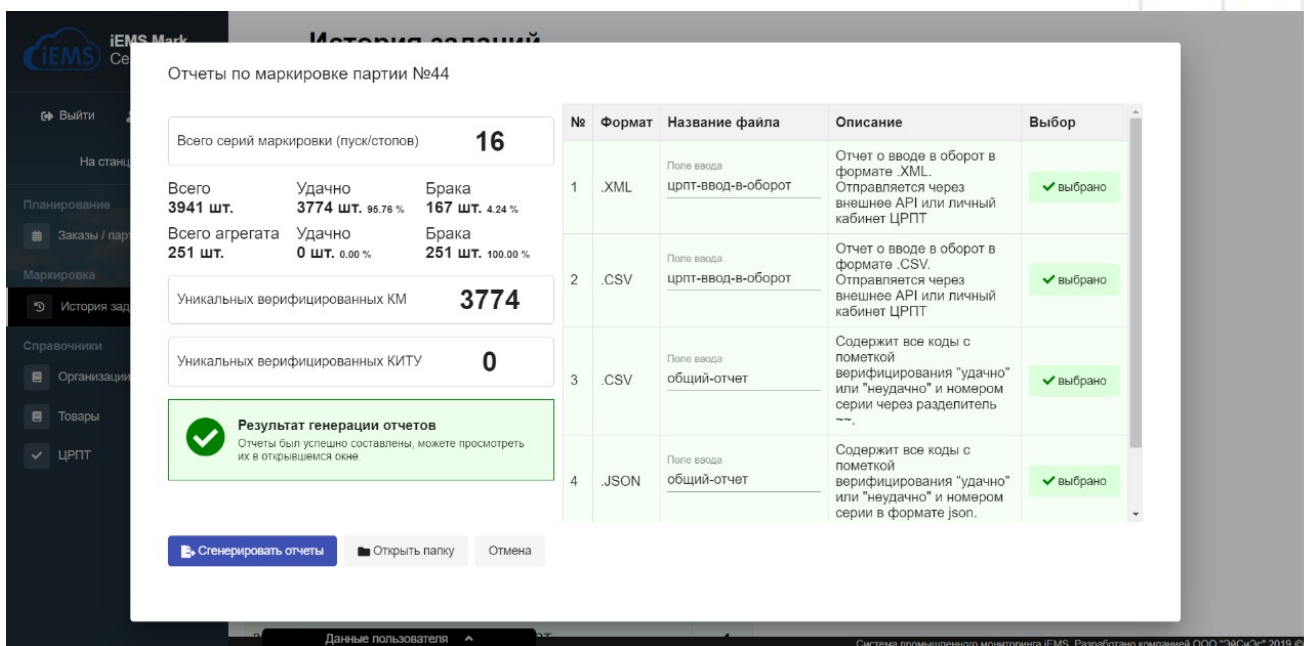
iEMS iEMS Mark Се

История заданий

Выйти

На станц

Планирование

Заказы / пар

Маркировка

История зад

Справочники

Организаци

Товары

ЦРПТ

Отчеты по маркировке партии №44

Всего серий маркировки (пуск/стопов) 16

Всего 3941 шт.

Удачно 3774 шт. 95.76 %

Брака 167 шт. 4.24 %

Всего агрегата 251 шт.

Удачно 0 шт. 0.00 %

Брака 251 шт. 100.00 %

Уникальных верифицированных КМ 3774

Уникальных верифицированных КИТУ 0

Результат генерации отчетов

Отчеты был успешно составлены, можете просмотреть их в открывшемся окне.

| № | Формат | Название файла | Описание | Выбор |
|---|---|---|---|---|
| 1 | .XML | Поле ввода црпт-ввод-в-оборот | Отчет о вводе в оборот в формате .XML. Отправляется через внешнее API или личный кабинет ЦРПТ | ✔выбрано |
| 2 | .CSV | Поле ввода црпт-ввод-в-оборот | Отчет о вводе в оборот в формате .CSV. Отправляется через внешнее API или личный кабинет ЦРПТ | ✔выбрано |
| 3 | .CSV | Поле ввода общий-отчет | Содержит все коды с пометкой верифицирования "удачно" или "неудачно" и номером серии через разделитель "~". | ✔выбрано |
| 4 | .JSON | Поле ввода общий-отчет | Содержит все коды с пометкой верифицирования "удачно" или "неудачно" и номером серии в формате json. | ✔выбрано |

Сгенерировать отчеты

Открыть папку

Отмена

Данные пользователя ^

Система промышленного мониторинга iEMS. Разработано компанией ООО "ЭйСиЭс" 2019 ©